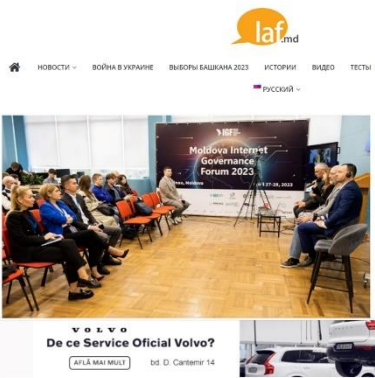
laf.md

НОВОСТИ ВОЙНА В УКРАИНЕ ВЫБОРЫ БАШКАНА 2023 ИСТОРИИ ВИДЕО ТЕСТЫ

РУССКИЙ

IGF

Moldova Internet Governance Forum 2023

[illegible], Moldova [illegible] 27-28, 2023

VOLVO

De ce Service Oficial Volvo?

AFLĂ MAI MULT

bd. D. Cantemir 14